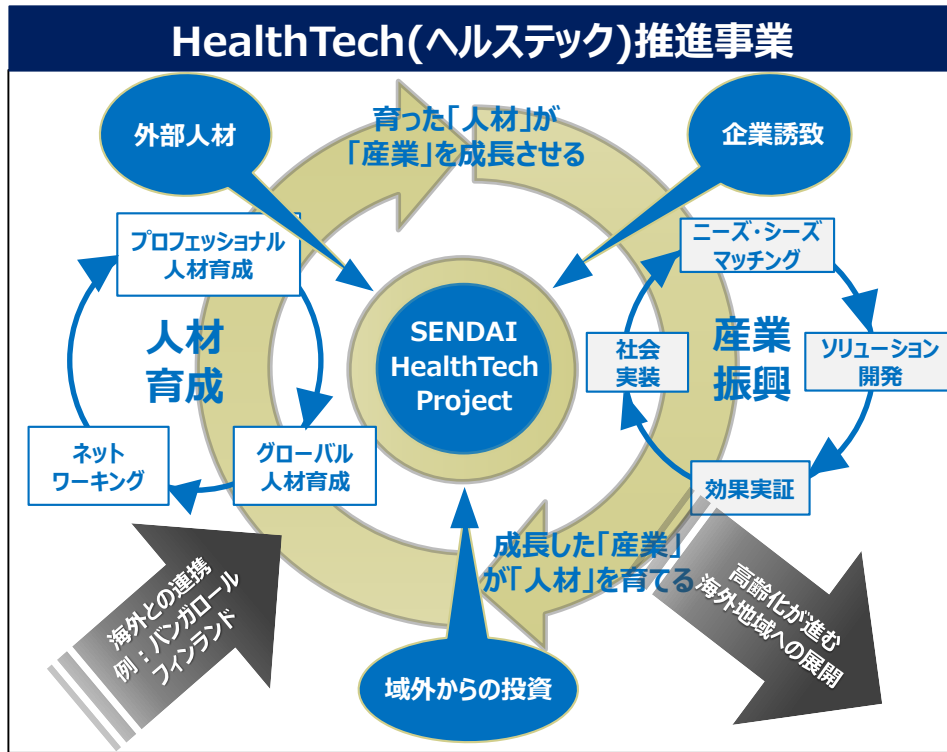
HealthTech(ヘルステック)推進事業

外部人材

育った「人材」が
「産業」を成長させる

企業誘致

プロフェッショナル
人材育成

人材
育成

ネット
ワーキング

グローバル
人材育成

SENDAI
HealthTech
Project

ニーズ・シーズ
マッチング

社会
実装

産業
振興

ソリューション
開発

効果実証

成長した「産業」
が「人材」を育てる

海外との連携
例：バンガロール
フィンランド

高齢化が進む
海外地域への展開

域外からの投資